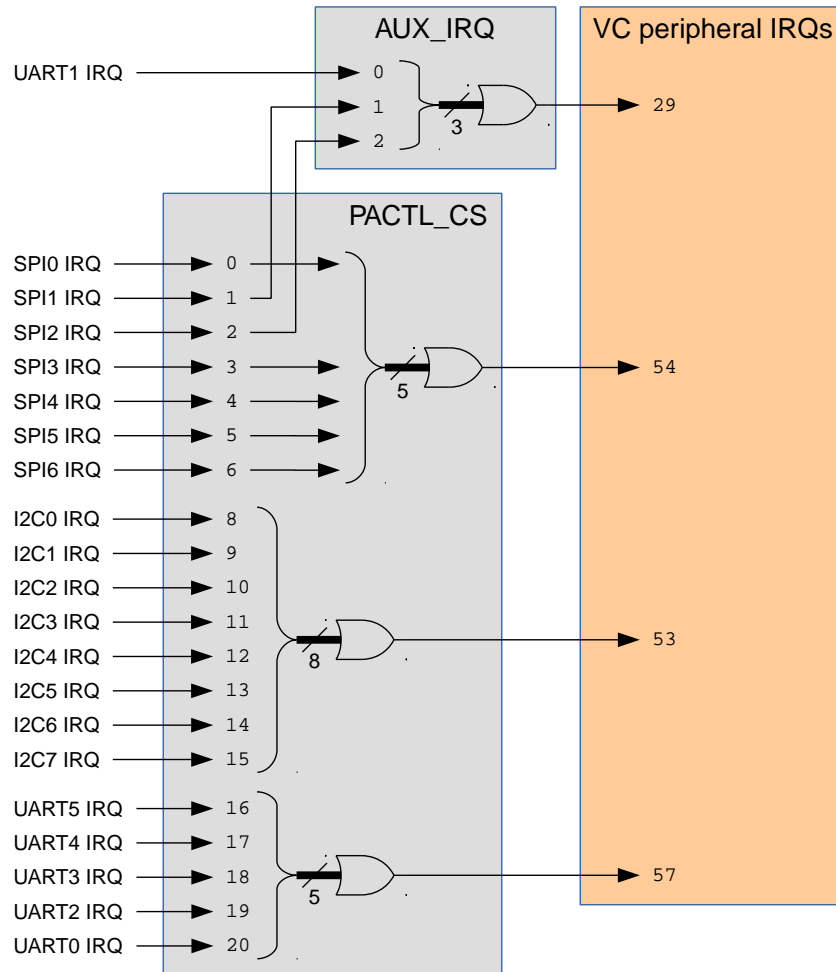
AUX_IRQ

VC peripheral IRQs

UART1 IRQ 0

1

2

3

29

PACTL_CS

SPI0 IRQ 0

SPI1 IRQ 1

SPI2 IRQ 2

SPI3 IRQ 3

SPI4 IRQ 4

SPI5 IRQ 5

SPI6 IRQ 6

5

54

I2C0 IRQ 8

I2C1 IRQ 9

I2C2 IRQ 10

I2C3 IRQ 11

I2C4 IRQ 12

I2C5 IRQ 13

I2C6 IRQ 14

I2C7 IRQ 15

8

53

UART5 IRQ 16

UART4 IRQ 17

UART3 IRQ 18

UART2 IRQ 19

UART0 IRQ 20

5

57